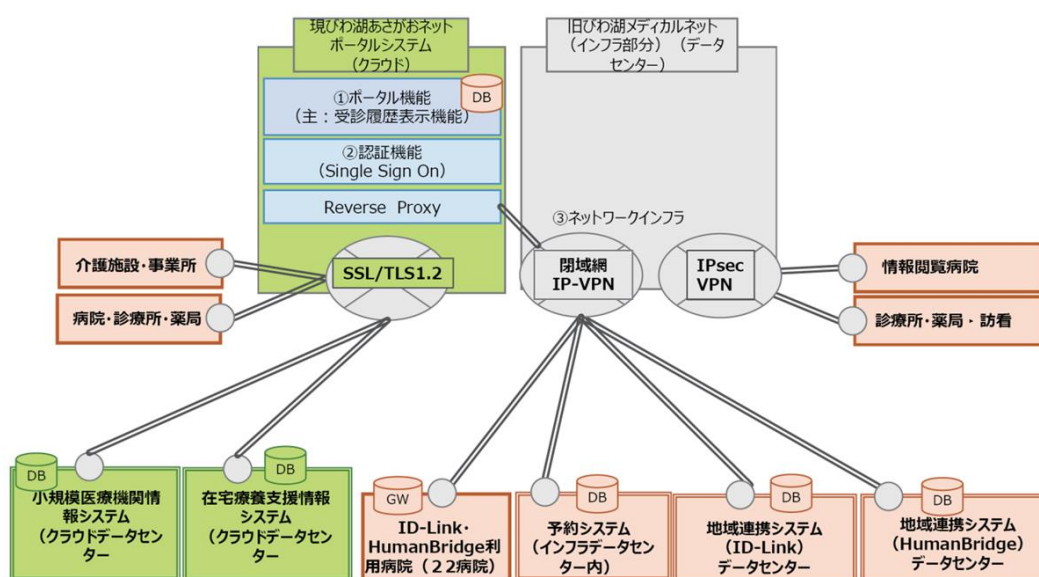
現びわ湖あさがおネット
ポータルシステム
（クラウド）

旧びわ湖メディカルネット
（インフラ部分）（データセンター）

DB
①ポータル機能
（主：受診履歴表示機能）

②認証機能
（Single Sign On）

Reverse Proxy

③ネットワークインフラ

介護施設・事業所

病院・診療所・薬局

SSL/TLS1.2

閉域網
IP-VPN

IPsec
VPN

情報閲覧病院

診療所・薬局・訪看

DB
小規模医療機関情報システム
（クラウドデータセンター）

DB
在宅療養支援情報システム
（クラウドデータセンター）

GW
ID-Link・HumanBridge利用病院（２２病院）

DB
予約システム
（インフラデータセンター内）

DB
地域連携システム
（ID-Link）
データセンター

DB
地域連携システム
（HumanBridge）
データセンター